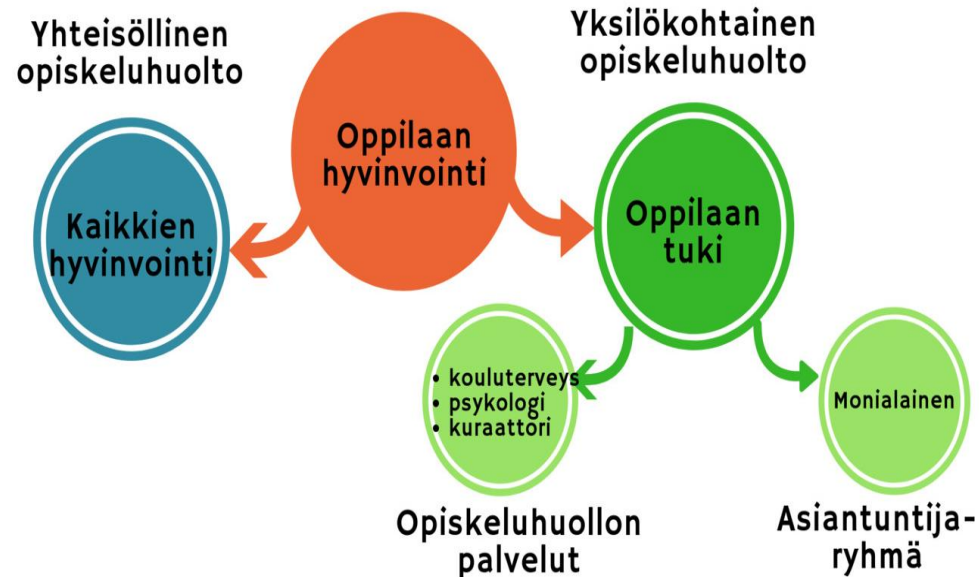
Yhteisöllinen opiskeluhuolto

Oppilaan hyvinvointi

Yksilökohtainen opiskeluhuolto

Kaikkien hyvinvointi

Oppilaan tuki

• kouluterveys
• psykologi
• kuraattori

Monialainen

Opiskeluhuollon palvelut

Asiantuntijaryhmä